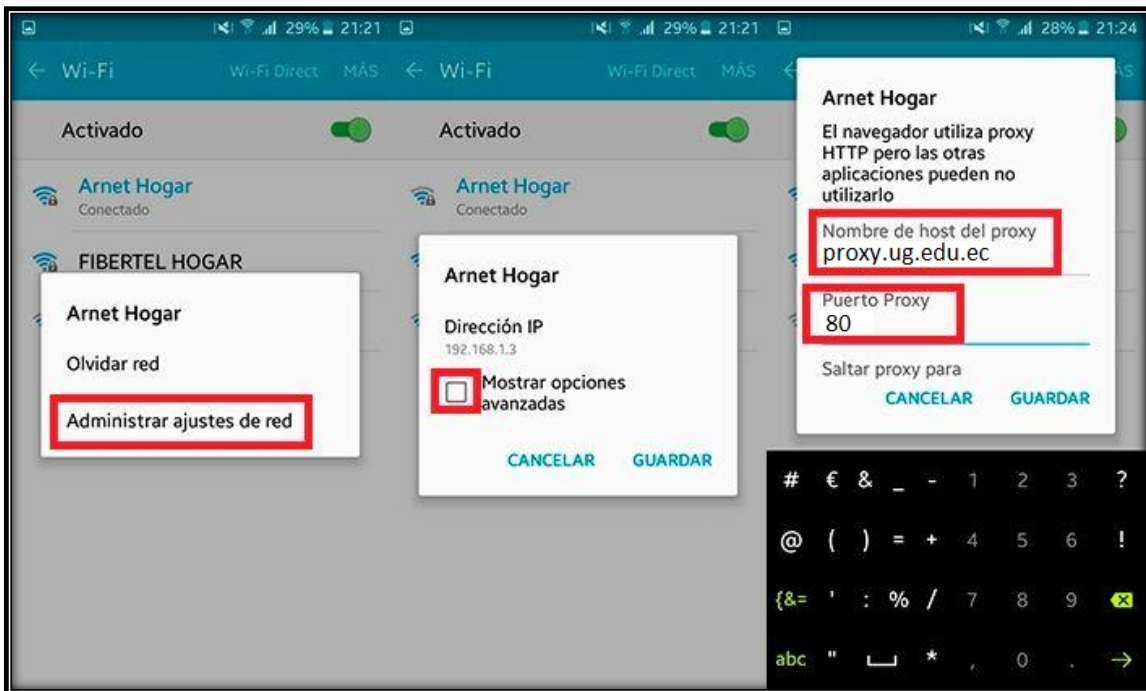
29% 21:21

← Wi-Fi Wi-Fi Direct MÁS

Activado

Arnet Hogar
Conectado

FIBERTEL HOGAR

Arnet Hogar

Olvidar red

Administrar ajustes de red

29% 21:21

← Wi-Fi Wi-Fi Direct MÁS

Activado

Arnet Hogar
Conectado

Arnet Hogar

Dirección IP
192.168.1.3

Mostrar opciones avanzadas

CANCELAR GUARDAR

28% 21:24

Arnet Hogar

El navegador utiliza proxy HTTP pero las otras aplicaciones pueden no utilizarlo

Nombre de host del proxy
proxy.ug.edu.ec

Puerto Proxy
80

Saltar proxy para

CANCELAR GUARDAR

# € & _ - 1 2 3 ?
@ ( ) = + 4 5 6 !
{&= ' : % / 7 8 9
abc " * , 0 . →